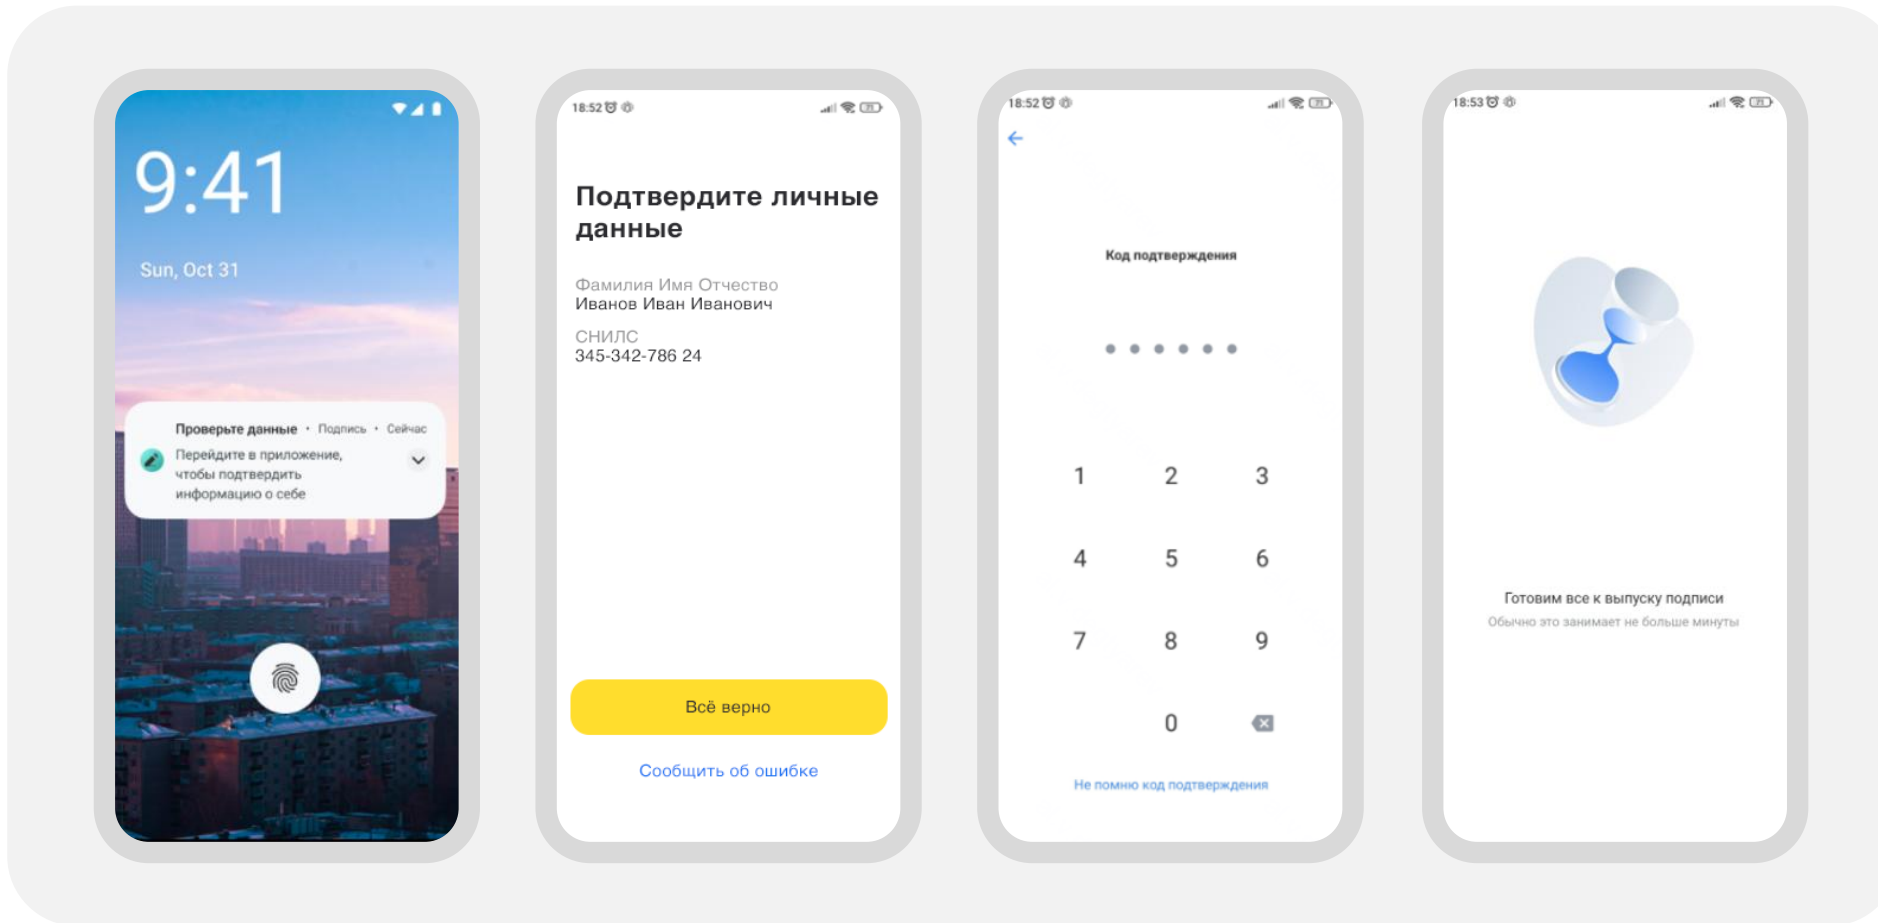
9:41

Sun, Oct 31

Проверьте данные • Подпись • Сейчас

Перейдите в приложение, чтобы подтвердить информацию о себе

18:52

Подтвердите личные данные

Фамилия Имя Отчество
Иванов Иван Иванович

СНИЛС
345-342-786 24

Всё верно

Сообщить об ошибке

18:52

Код подтверждения

1 2 3
4 5 6
7 8 9
0

Не помню код подтверждения

18:53

Готовим все к выпуску подписи

Обычно это занимает не больше минуты